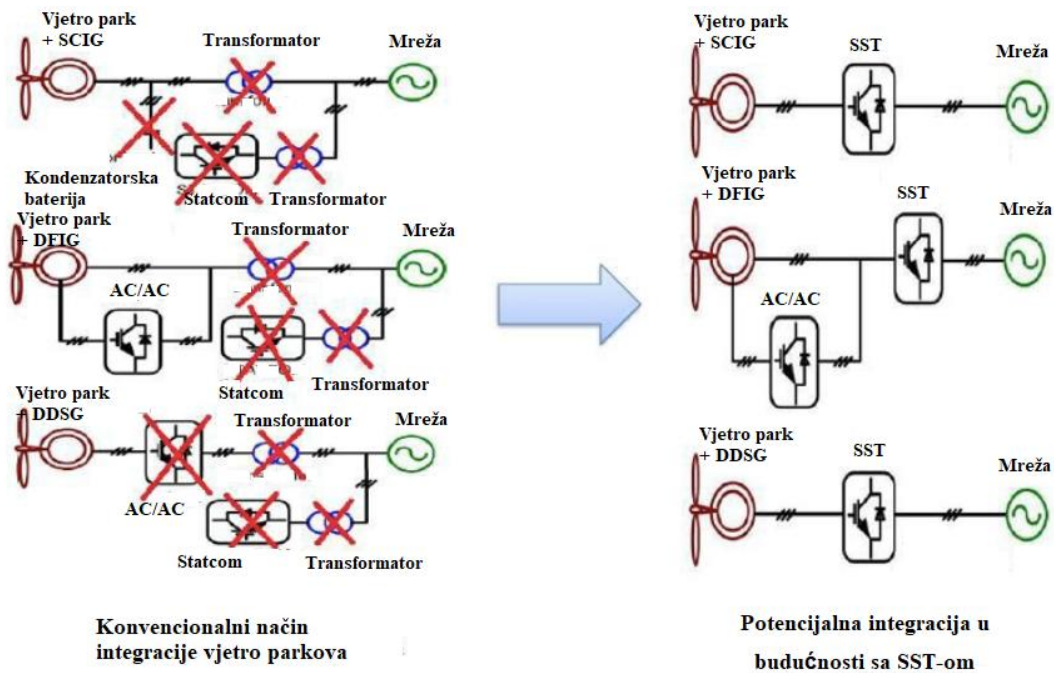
Vjetro park
+ SCIG

Transformator

Mreža

Kondenzatorska baterija

Statcom

Transformator

Vjetro park
+ DFIG

Transformator

Mreža

AC/AC

Statcom

Transformator

Vjetro park
+ DDSG

Transformator

Mreža

AC/AC

Statcom

Transformator

Konvencionalni način integracije vjetro parkova

Vjetro park
+ SCIG

SST

Mreža

Vjetro park
+ DFIG

SST

Mreža

AC/AC

Vjetro park
+ DDSG

SST

Mreža

Potencijalna integracija u budućnosti sa SST-om